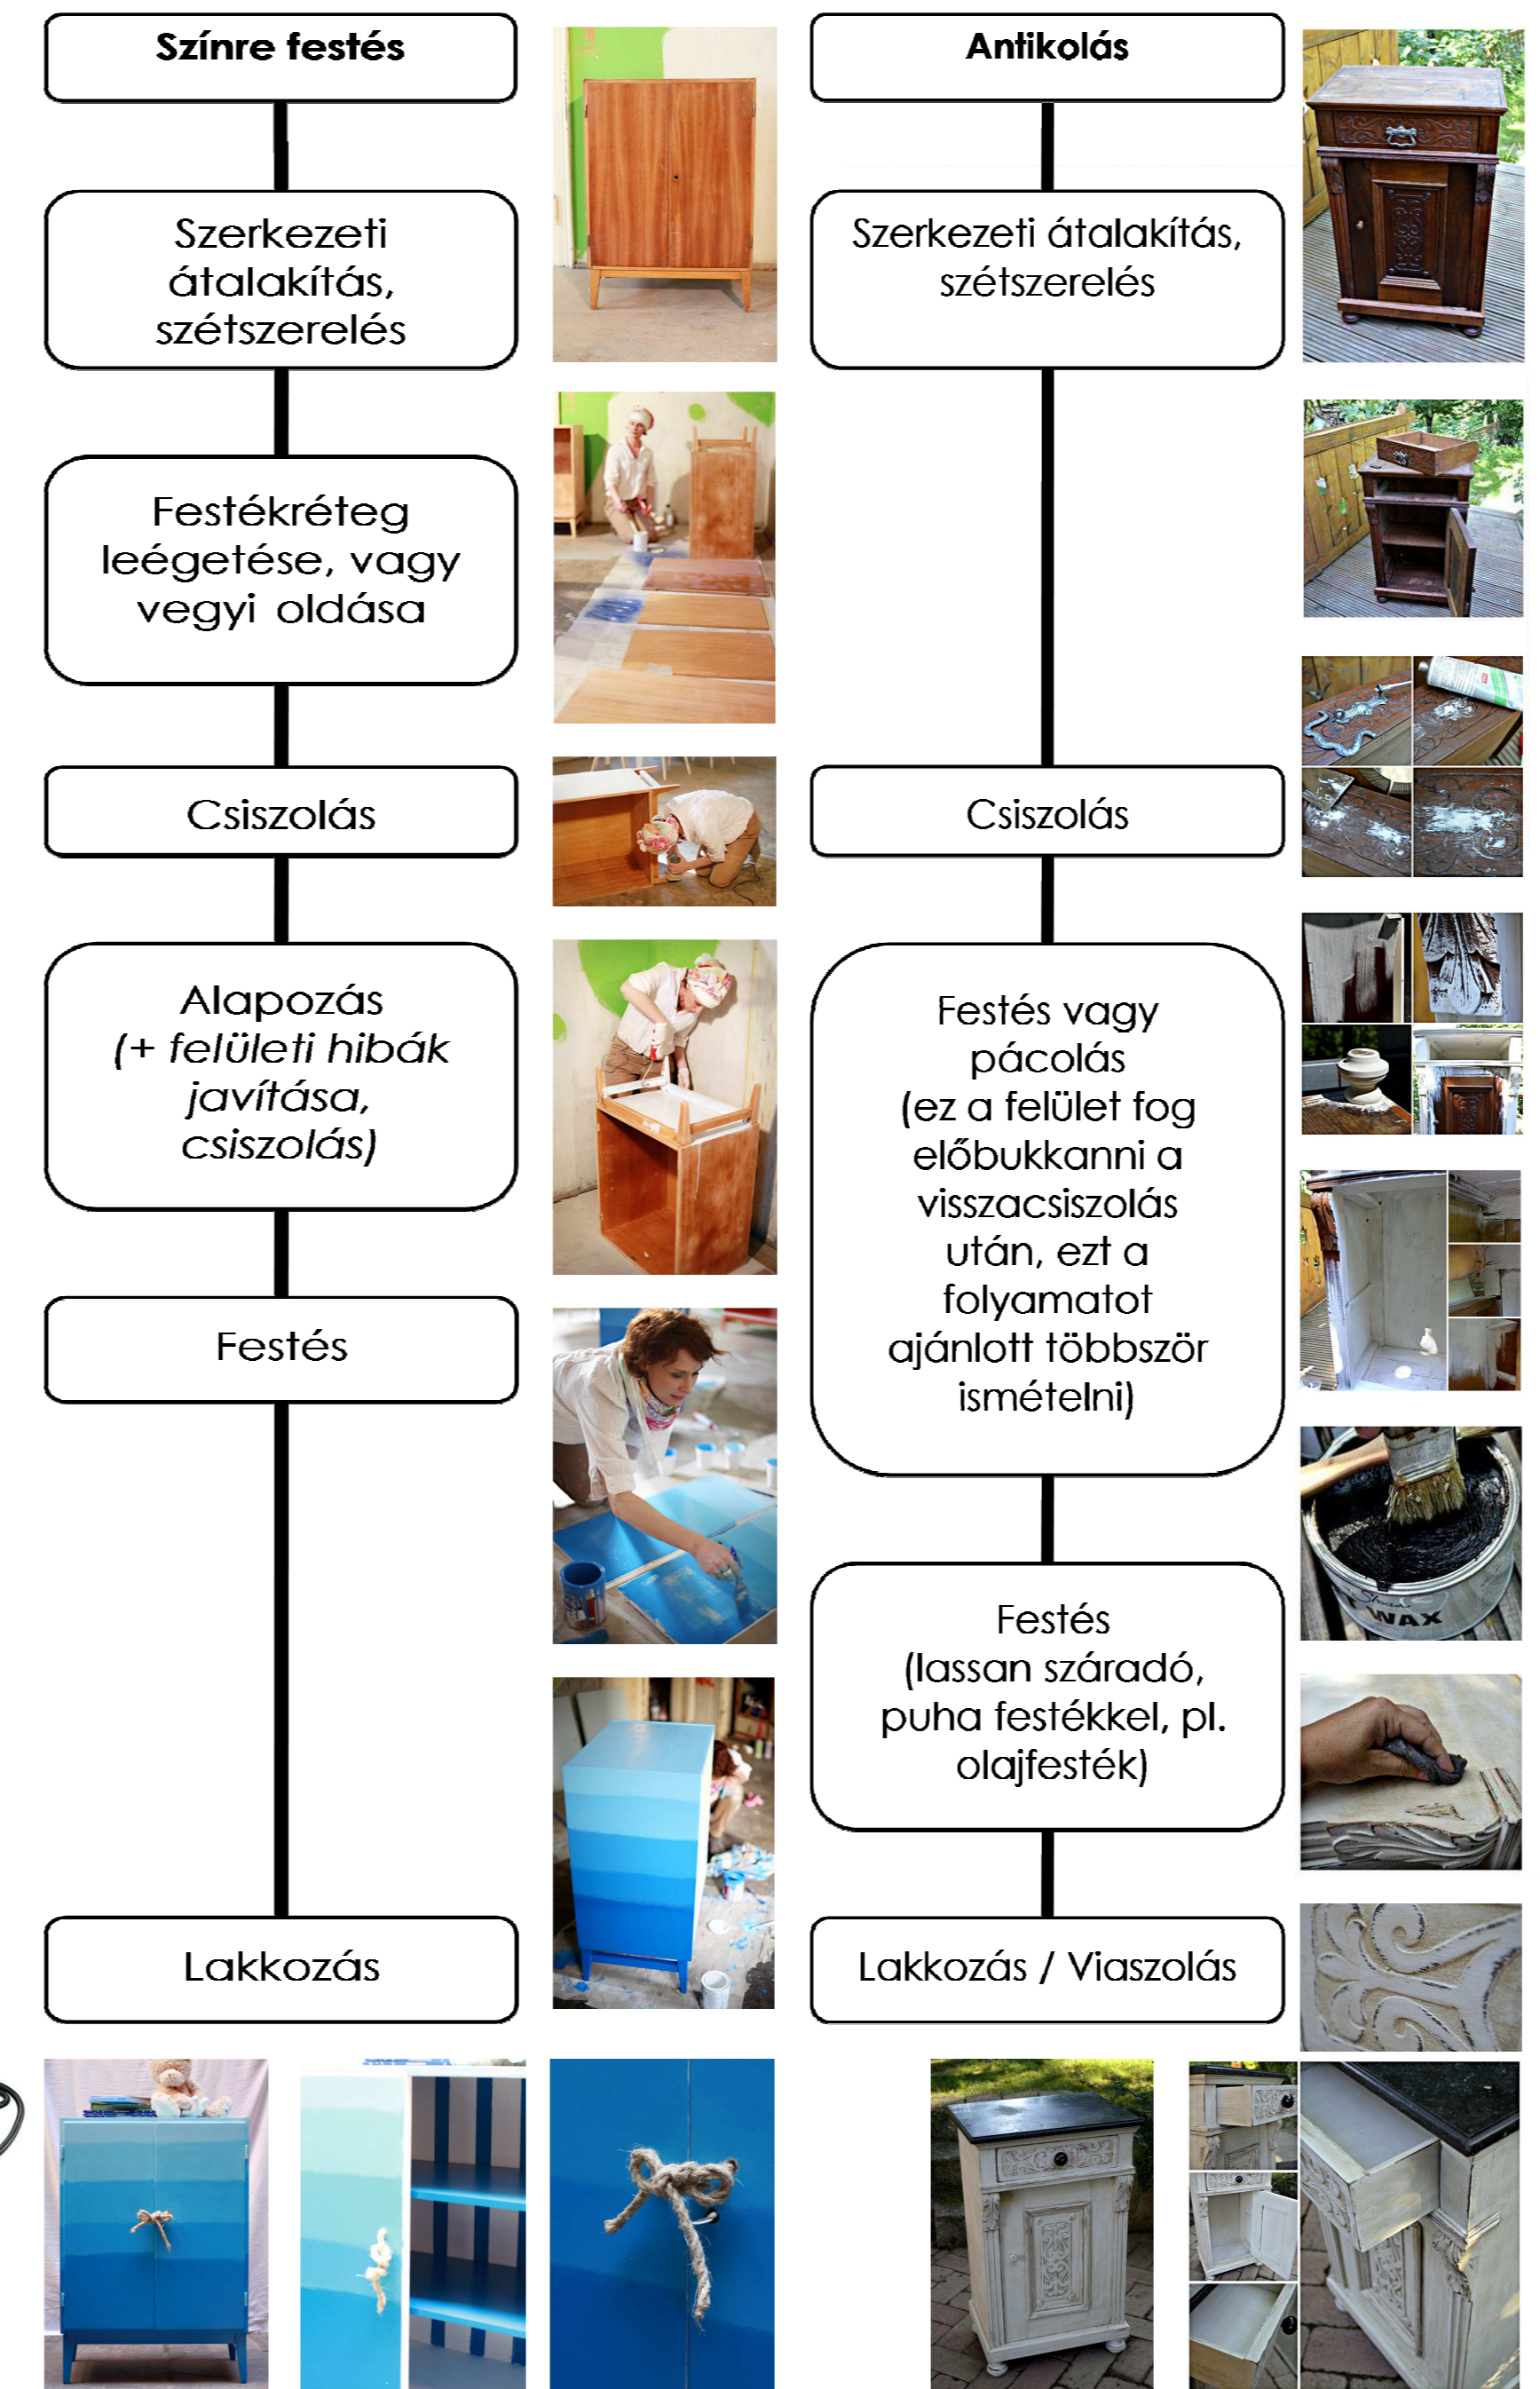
Színre festés

Szerkezeti átalakítás, szétszerelés

Festékréteg leégetése, vagy vegyi oldása

Csiszolás

Alapozás (+ felületi hibák javítása, csiszolás)

Festés

Lakkozás

Antikolás

Szerkezeti átalakítás, szétszerelés

Csiszolás

Festés vagy pácolás (ez a felület fog előbukkanni a visszacsiszolás után, ezt a folyamatot ajánlott többször ismételni)

Festés (lassan száradó, puha festékkel, pl. olajfesték)

Lakkozás / Viaszolás

WAX